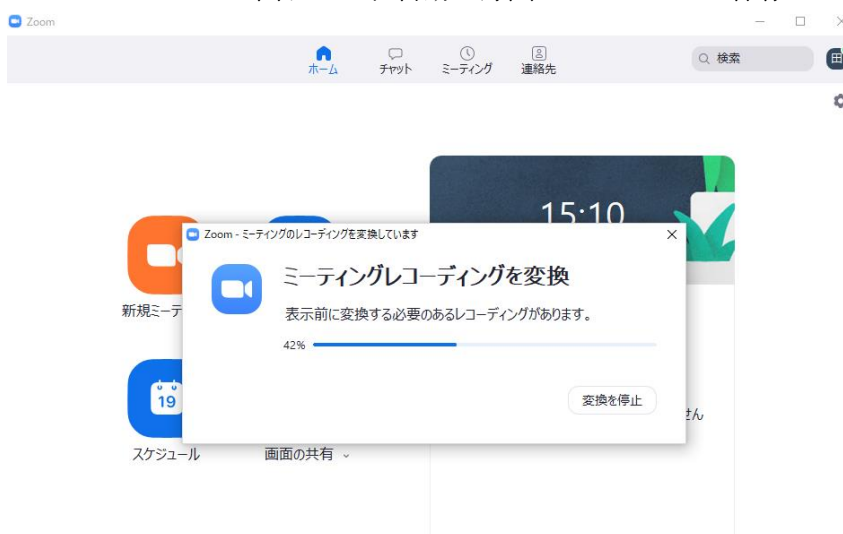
Zoom

ホーム
チャット
ミーティング
連絡先
検索
田

15:10

Zoom - ミーティングのレコーディングを変換しています

ミーティングレコーディングを変換

表示前に変換する必要のあるレコーディングがあります。

42%

変換を停止

新規ミーテ
19
スケジュール
画面の共有
せん